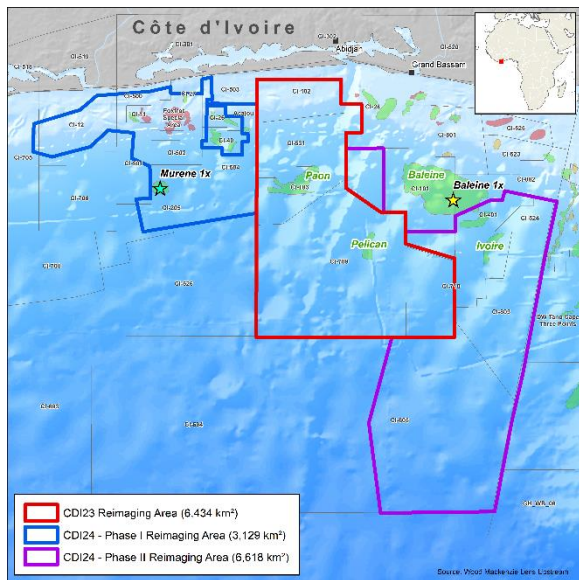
Côte d'Ivoire

Abidjan

Grand Bassam

CI-302

CI-501

CI-516

CI-500

CI-12

CI-705

CI-706

CI-709

CI-502

CI-503

CI-26

CI-40

CI-504

CI-505

CI-102

CI-24

CI-801

CI-526

CI-523

CI-802

CI-101

CI-401

CI-524

CI-603

CI-708

CI-710

CI-525

CI-605

CI-604

Foxtrot

Murene 1x

Paon

Baleine

Baleine 1x

Pelican

Ivoire

Three Points

CI-5W_WA_01

CDI23 Reimaging Area (6,434 km²)

CDI24 - Phase I Reimaging Area (3,129 km²)

CDI24 - Phase II Reimaging Area (6,618 km²)

Source: Wood Mackenzie Lens Upstream